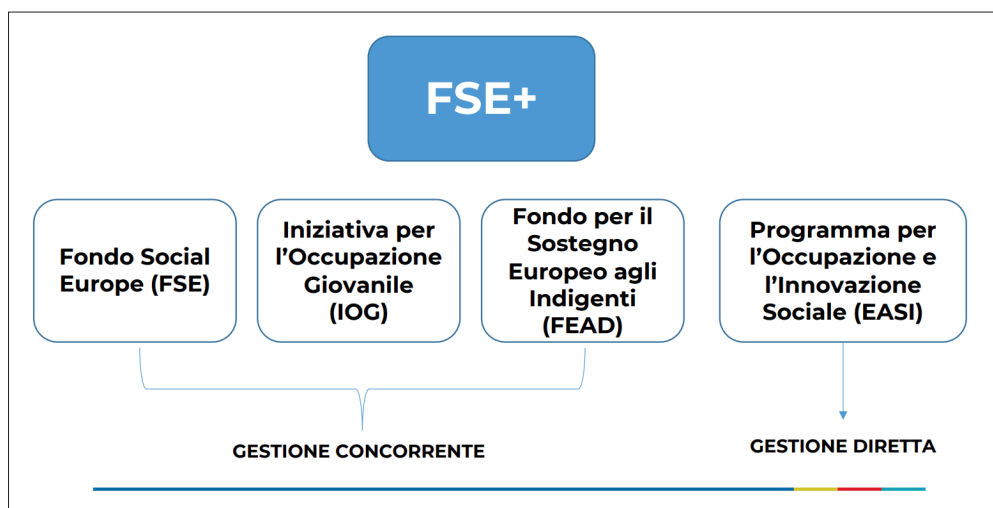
FSE+

Fondo Social Europe (FSE)

Iniziativa per l’Occupazione Giovanile (IOG)

Fondo per il Sostegno Europeo agli Indigenti (FEAD)

Programma per l’Occupazione e l’Innovazione Sociale (EASI)

GESTIONE CONCORRENTE

GESTIONE DIRETTA